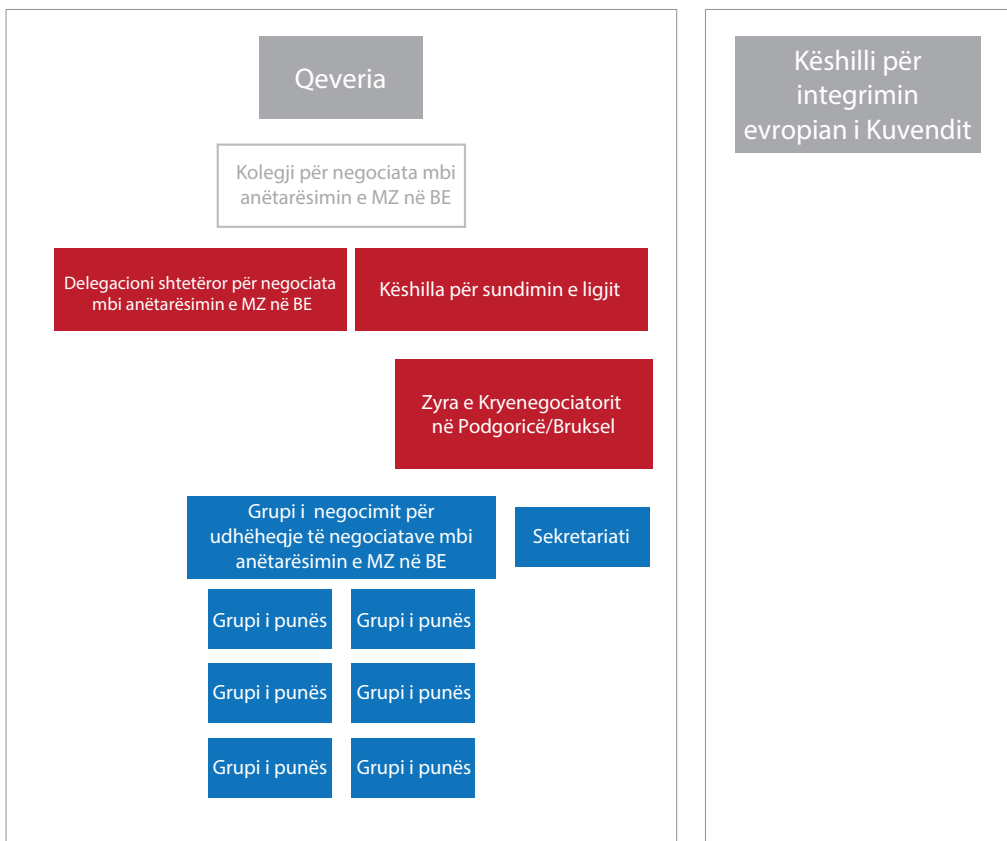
Qeveria

Kolegji për negociata mbi anëtarësimin e MZ në BE

Delegacioni shtetëror për negociata mbi anëtarësimin e MZ në BE

Këshilla për sundimin e ligjit

Zyra e Kryenegociatorit në Podgoricë/Bruksel

Grupi i negocimit për udhëheqje të negociatave mbi anëtarësimin e MZ në BE

Sekretariati

Grupi i punës

Grupi i punës

Grupi i punës

Grupi i punës

Grupi i punës

Grupi i punës

Këshilli për integrimin evropian i Kuvendit